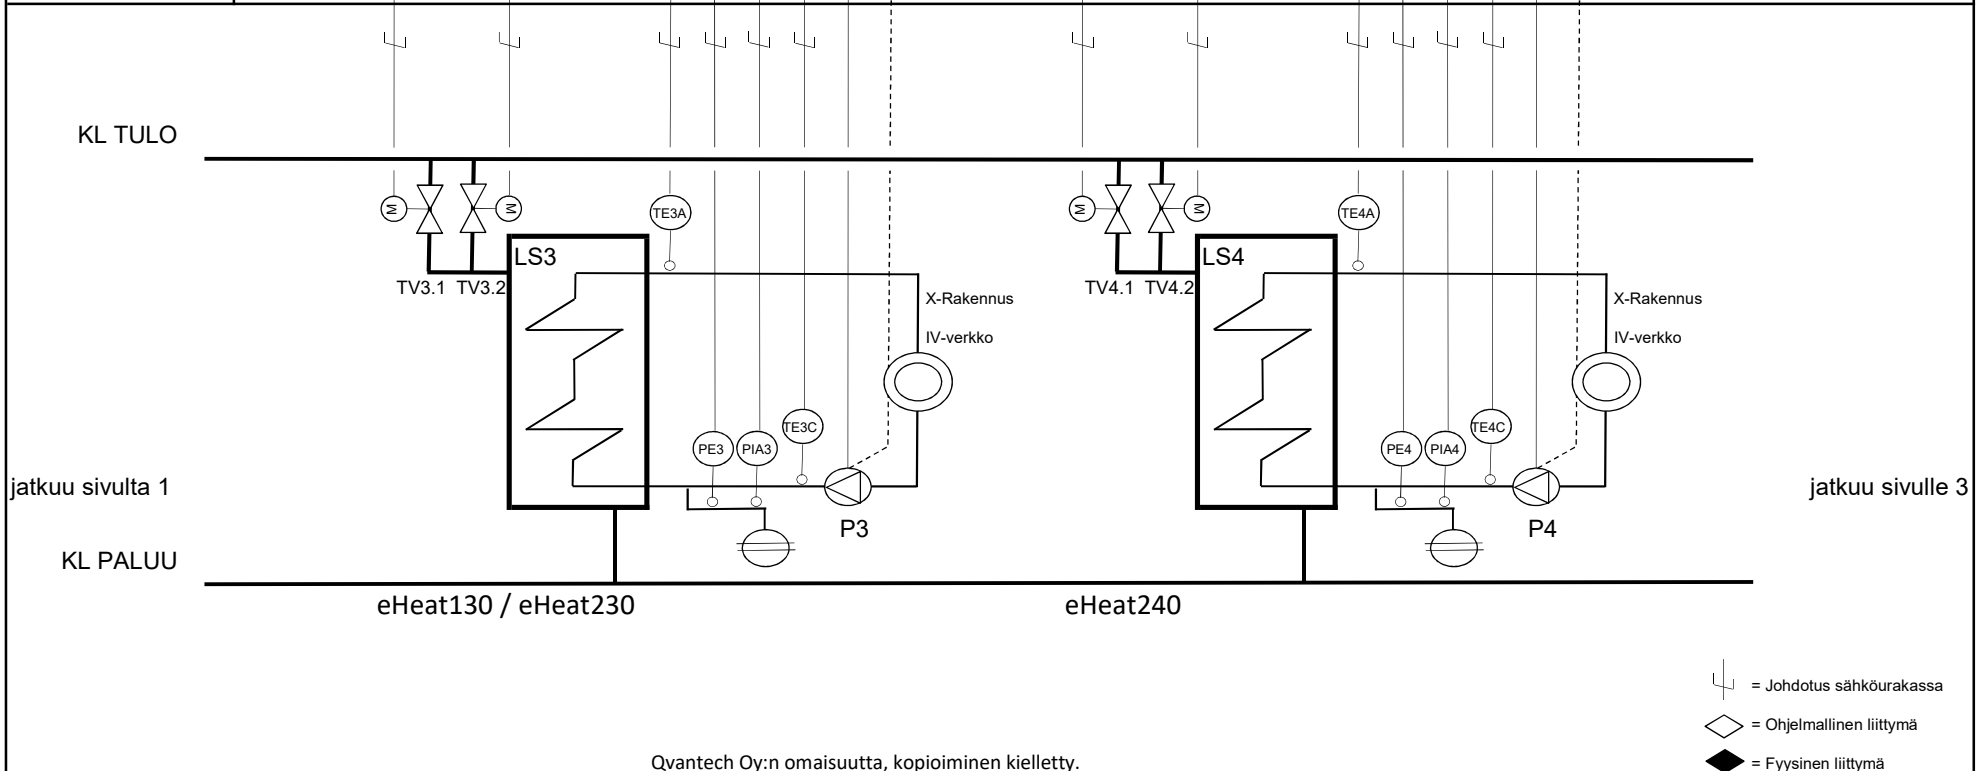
KL TULO

M M TE3A LS3 TV3.1 TV3.2 X-Rakennus IV-verkko TE3C PE3 PIA3 P3

M M TE4A LS4 TV4.1 TV4.2 X-Rakennus IV-verkko TE4C PE4 PIA4 P4

jatkuu sivulta 1

jatkuu sivulle 3

KL PALUU

eHeat130 / eHeat230

eHeat240

= Johdotus sähköurakassa

= Ohjelmallinen liittymä

= Fyysinen liittymä

Qvantech Oy:n omaisuutta, kopioiminen kielletty.